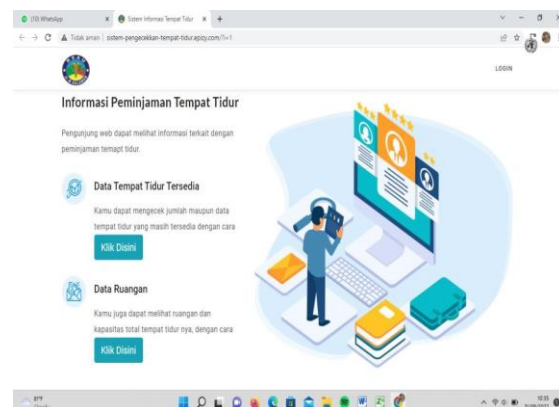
(10) WhatsApp
Sistem Informasi Tempat Tidur
Tidak aman | sistem-pengecekan-tempat-tidur.epizy.com/?i=1

LOGIN

Informasi Peminjaman Tempat Tidur

Pengunjung web dapat melihat informasi terkait dengan peminjaman temapt tidur.

Data Tempat Tidur Tersedia

Kamu dapat mengecek jumlah maupun data tempat tidur yang masih tersedia dengan cara

Klik Disini

Data Ruangan

Kamu juga dapat melihat ruangan dan kapasitas total tempat tidur nya, dengan cara

Klik Disini

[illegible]
10:35